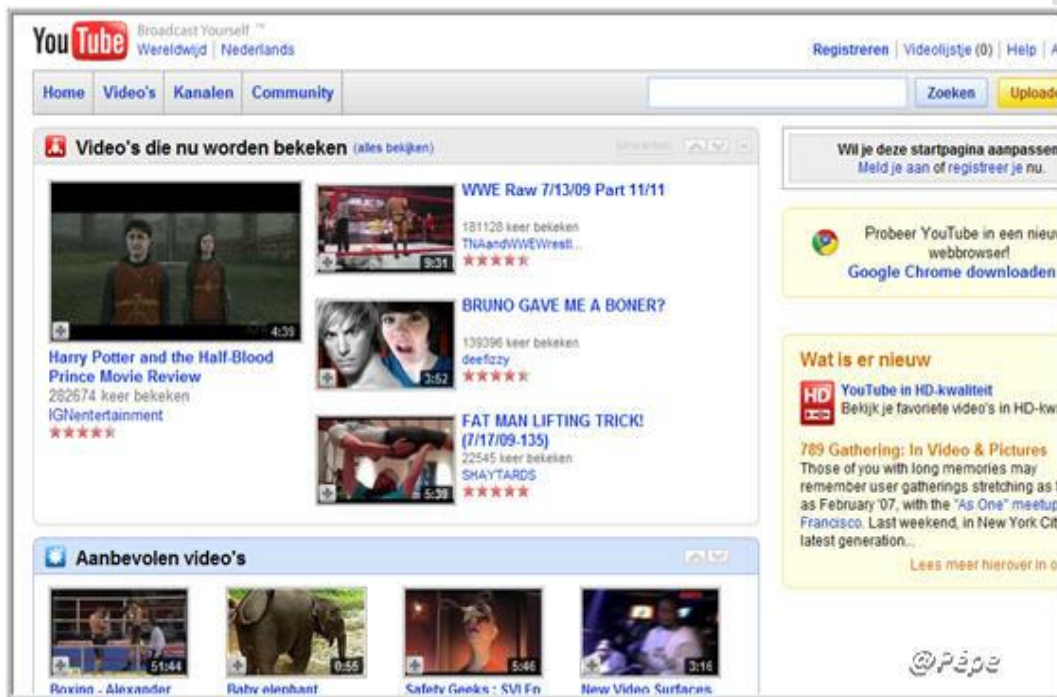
YouTube Broadcast Yourself ™
Wereldwijd | Nederlands

Registreren | Videolijstje (0) | Help | A

Home | Video's | Kanalen | Community

Zoeken | Upload

Video's die nu worden bekeken (alles bekijken)

4:39
Harry Potter and the Half-Blood Prince Movie Review
282674 keer bekeken
IGNentertainment

9:31
WWE Raw 7/13/09 Part 11/11
181128 keer bekeken
TNAandWWEWrestl...

3:52
BRUNO GAVE ME A BONER?
139396 keer bekeken
deefizzy

5:39
FAT MAN LIFTING TRICK! (7/17/09-135)
22545 keer bekeken
SHAYTARDS

Wil je deze startpagina aanpassen
Meld je aan of registreer je nu.

Probeer YouTube in een nieuw webbrowser!
Google Chrome downloaden

Wat is er nieuw
HD
YouTube in HD-kwaliteit
Bekijk je favoriete video's in HD-kw

789 Gathering: In Video & Pictures
Those of you with long memories may remember user gatherings stretching as f as February '07, with the "As One" meetup Francisco. Last weekend, in New York Cit latest generation...
Lees meer hierover in o

Aanbevolen video's

51:44
Boxing - Alexander
0:55
Baby elephant
5:46
Safety Geeks : SVI Ep
3:16
New Video Surfaces

@Pepe